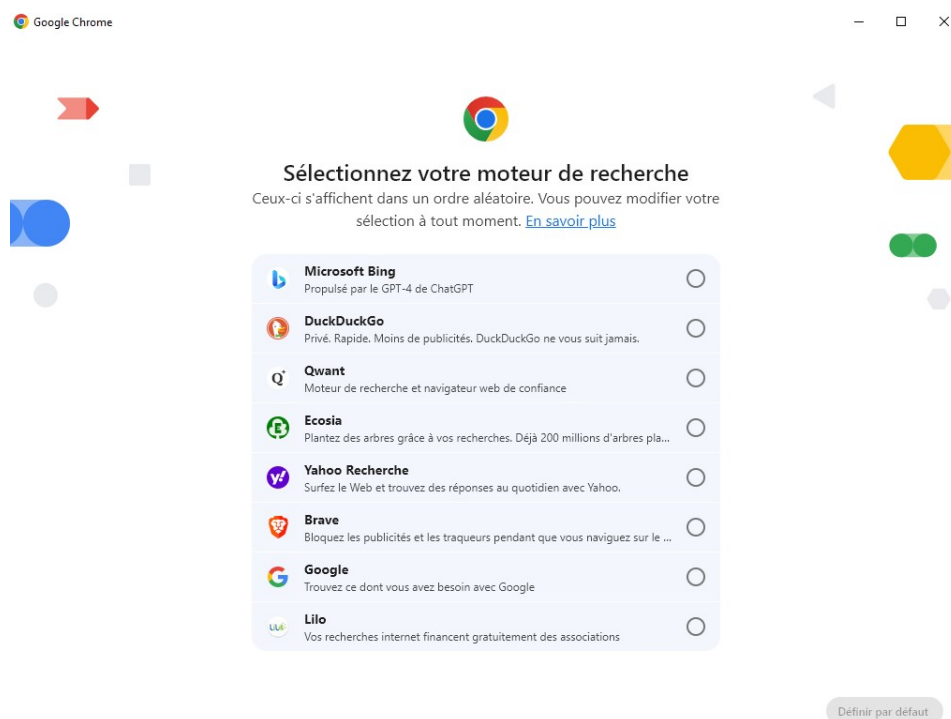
Google Chrome

Sélectionnez votre moteur de recherche

Ceux-ci s'affichent dans un ordre aléatoire. Vous pouvez modifier votre sélection à tout moment. En savoir plus

Microsoft Bing
Propulsé par le GPT-4 de ChatGPT

DuckDuckGo
Privé. Rapide. Moins de publicités. DuckDuckGo ne vous suit jamais.

Qwant
Moteur de recherche et navigateur web de confiance

Ecosia
Plantez des arbres grâce à vos recherches. Déjà 200 millions d'arbres pla...

Yahoo Recherche
Surfez le Web et trouvez des réponses au quotidien avec Yahoo.

Brave
Bloquez les publicités et les traqueurs pendant que vous naviguez sur le ...

Google
Trouvez ce dont vous avez besoin avec Google

Lilo
Vos recherches internet financent gratuitement des associations

Définir par défaut